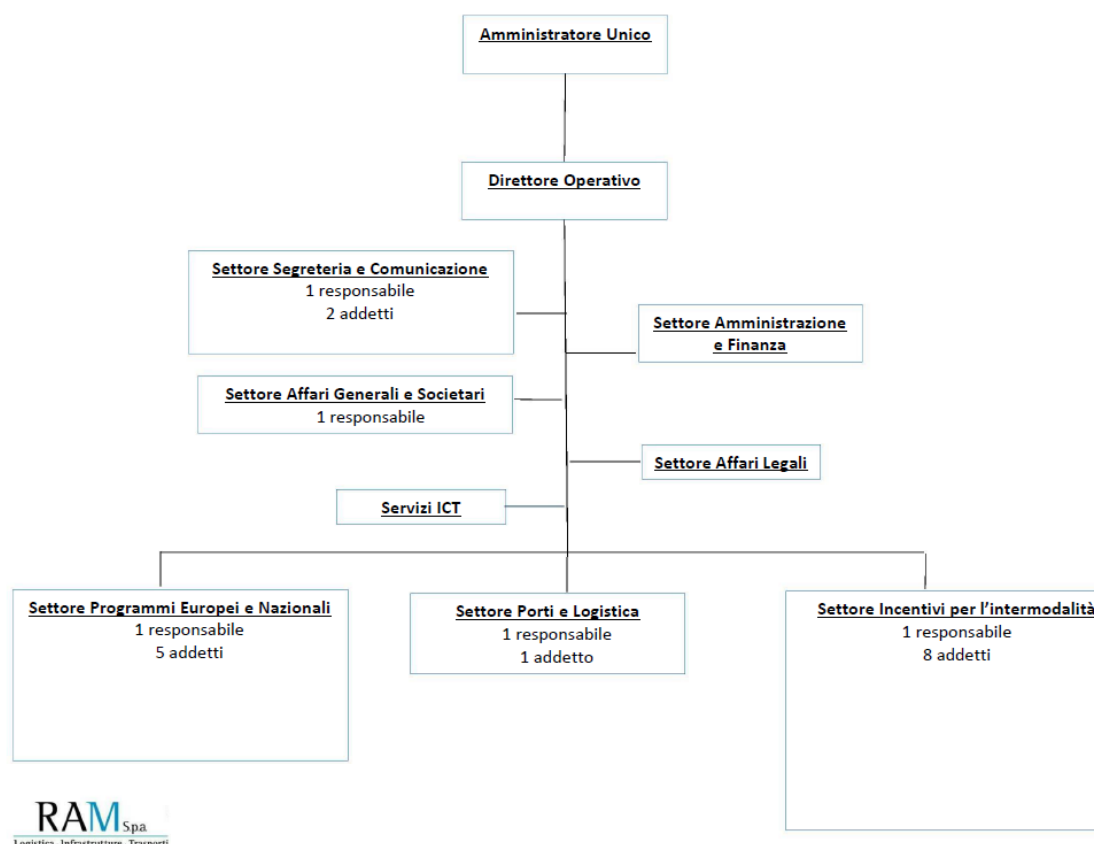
Amministratore Unico

Direttore Operativo

Settore Segreteria e Comunicazione
1 responsabile
2 addetti

Settore Amministrazione e Finanza

Settore Affari Generali e Societari
1 responsabile

Settore Affari Legali

Servizi ICT

Settore Programmi Europei e Nazionali
1 responsabile
5 addetti

Settore Porti e Logistica
1 responsabile
1 addetto

Settore Incentivi per l'intermodalità
1 responsabile
8 addetti

RAM Spa
Logistica Infrastrutture Trasporti